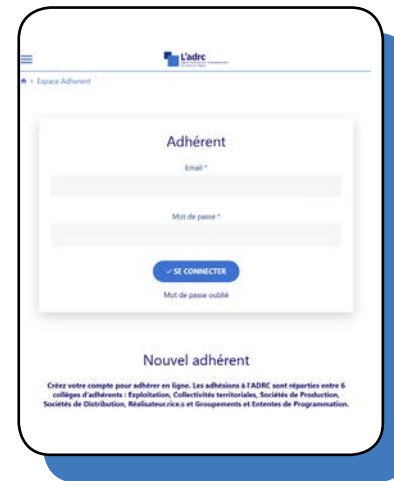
L'adrc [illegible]

> Espace Adhérent

Adhérent

Email *

Mot de passe *

✓ SE CONNECTER

Mot de passe oublié

Nouvel adhérent

Créez votre compte pour adhérer en ligne. Les adhésions à l'ADRC sont réparties entre 6 collèges d'adhérents : Exploitation, Collectivités territoriales, Sociétés de Production, Sociétés de Distribution, Réalisateur.rice.s et Groupements et Ententes de Programmation.